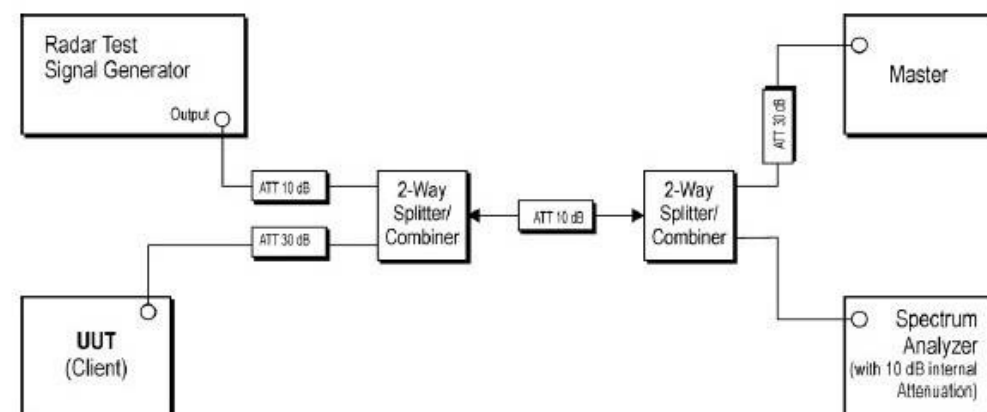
Radar Test Signal Generator

Output

ATT 10 dB

ATT 30 dB

2-Way Splitter/ Combiner

ATT 10 dB

2-Way Splitter/ Combiner

ATT 30 dB

Master

UUT (Client)

Spectrum Analyzer (with 10 dB internal Attenuation)